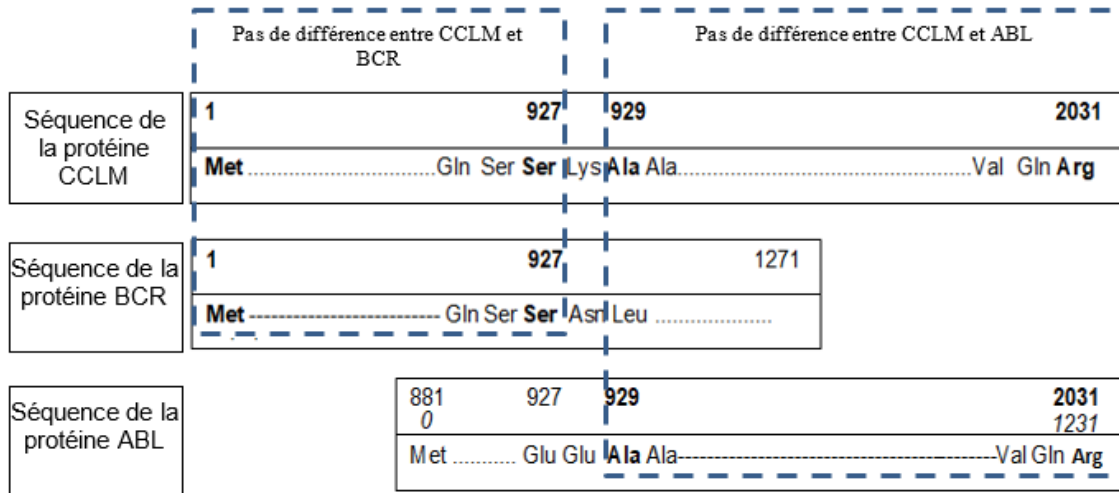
Pas de différence entre CCLM et BCR

Pas de différence entre CCLM et ABL

| Séquence de la protéine CCLM | 1 927 929 2031 |
|---|---|
| | Met ...............................Gln Ser **Ser** Lys **Ala** Ala.......................................................Val Gln **Arg** |

| Séquence de la protéine BCR | 1 927 1271 |
|---|---|
| | **Met** -------------------------- Gln Ser **Ser** Asn Leu ...................... |

| Séquence de la protéine ABL | 881 927 929 2031 |
|---|---|
| | 0 1231 |
| | Met ........... Glu Glu **Ala** Ala---------------------------------------------Val Gln **Arg** |